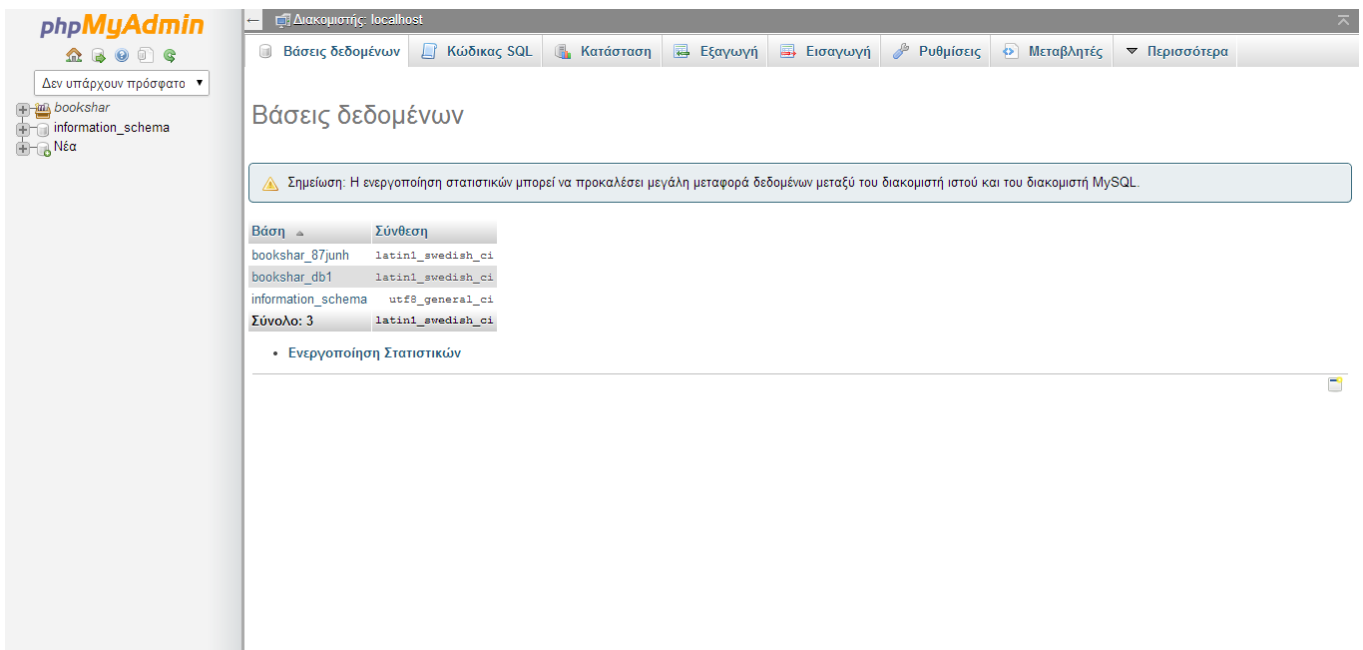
phpMyAdmin

Δεν υπάρχουν πρόσφατο

bookshar
information_schema
Νέα

Διακομιστής: localhost

Βάσεις δεδομένων | Κώδικας SQL | Κατάσταση | Εξαγωγή | Εισαγωγή | Ρυθμίσεις | Μεταβλητές | Περισσότερα

Βάσεις δεδομένων

Σημείωση: Η ενεργοποίηση στατιστικών μπορεί να προκαλέσει μεγάλη μεταφορά δεδομένων μεταξύ του διακομιστή ιστού και του διακομιστή MySQL.

| Βάση | Σύνθεση |
|---|---|
| bookshar_87junh | latin1_swedish_ci |
| bookshar_db1 | latin1_swedish_ci |
| information_schema | utf8_general_ci |
| Σύνολο: 3 | latin1_swedish_ci |

• Ενεργοποίηση Στατιστικών